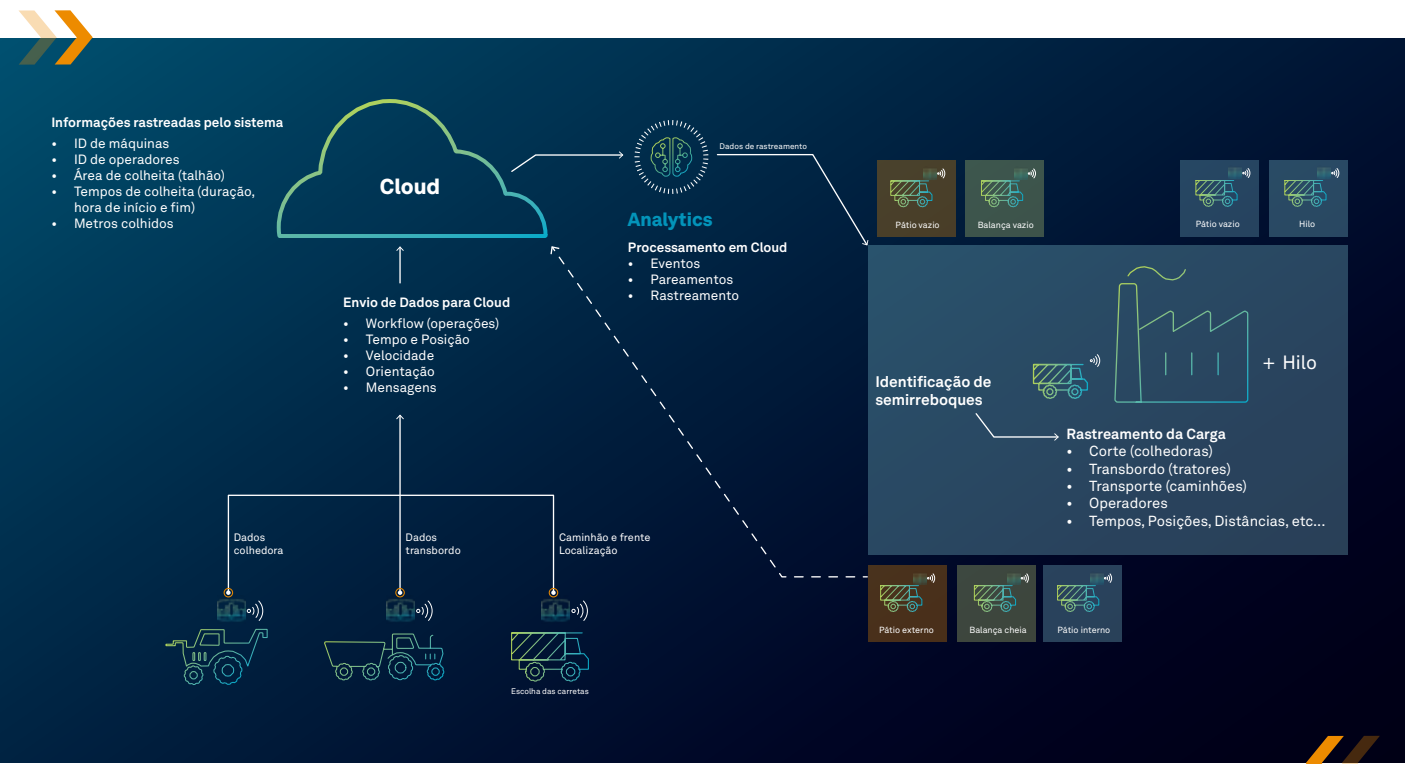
Informações rastreadas pelo sistema
- ID de máquinas
- ID de operadores
- Área de colheita (talhão)
- Tempos de colheita (duração, hora de início e fim)
- Metros colhidos

Cloud

Dados de rastreamento

Analytics

Processamento em Cloud
- Eventos
- Pareamentos
- Rastreamento

Pátio vazio

Balança vazio

Pátio vazio

Hilo

Envio de Dados para Cloud
- Workflow (operações)
- Tempo e Posição
- Velocidade
- Orientação
- Mensagens

+ Hilo

Identificação de semirreboques

Rastreamento da Carga
- Corte (colhedoras)
- Transbordo (tratores)
- Transporte (caminhões)
- Operadores
- Tempos, Posições, Distâncias, etc...

Dados colhedora

Dados transbordo

Caminhão e frente Localização

Escolha das carretas

Pátio externo

Balança cheia

Pátio interno